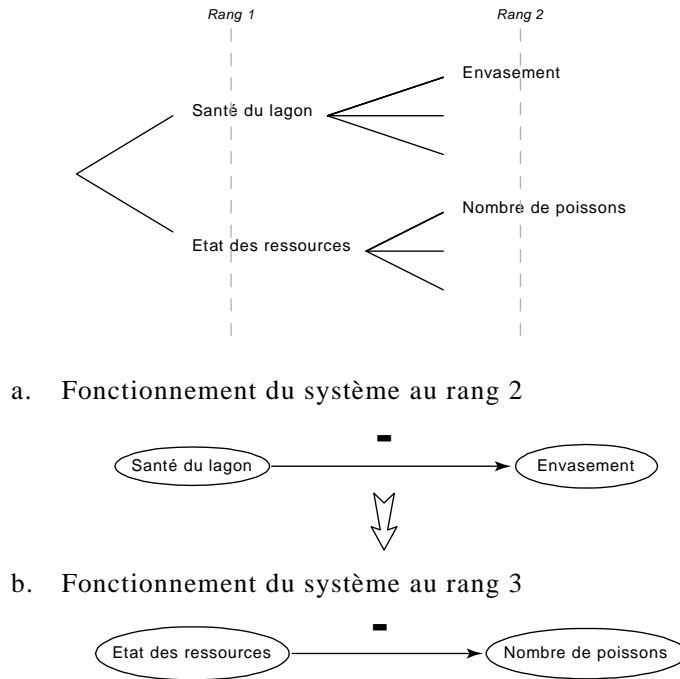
Rang 1

Rang 2

Santé du lagon

Envasement

Etat des ressources

Nombre de poissons

a. Fonctionnement du système au rang 2

Santé du lagon

-

Envasement

b. Fonctionnement du système au rang 3

Etat des ressources

-

Nombre de poissons